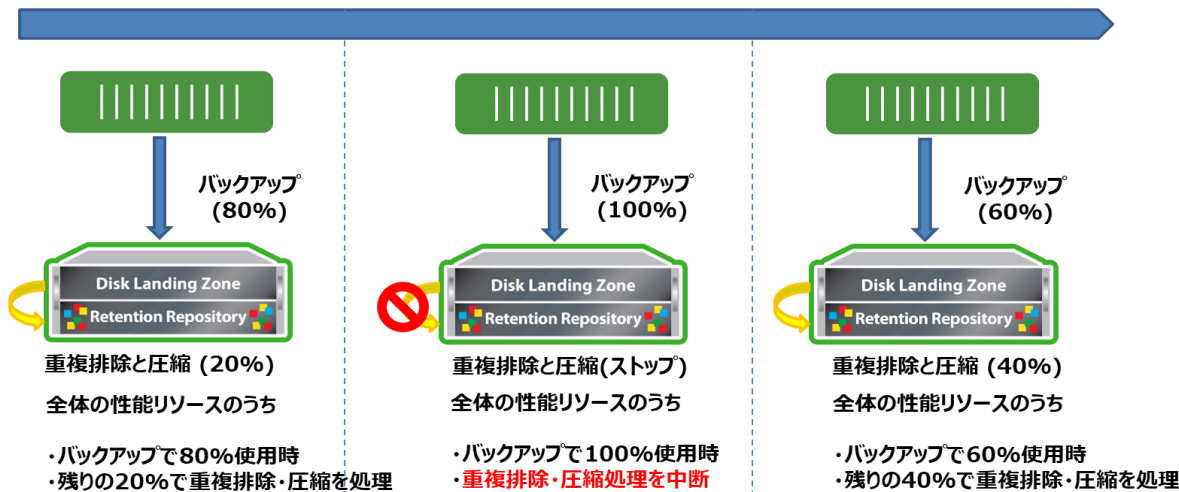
バックアップ
(80%)

Disk Landing Zone
Retention Repository

重複排除と圧縮 (20%)

全体の性能リソースのうち

・バックアップで80%使用時
・残りの20%で重複排除・圧縮を処理

バックアップ
(100%)

Disk Landing Zone
Retention Repository

重複排除と圧縮(ストップ)

全体の性能リソースのうち

・バックアップで100%使用時
・重複排除・圧縮処理を中断

バックアップ
(60%)

Disk Landing Zone
Retention Repository

重複排除と圧縮 (40%)

全体の性能リソースのうち

・バックアップで60%使用時
・残りの40%で重複排除・圧縮を処理